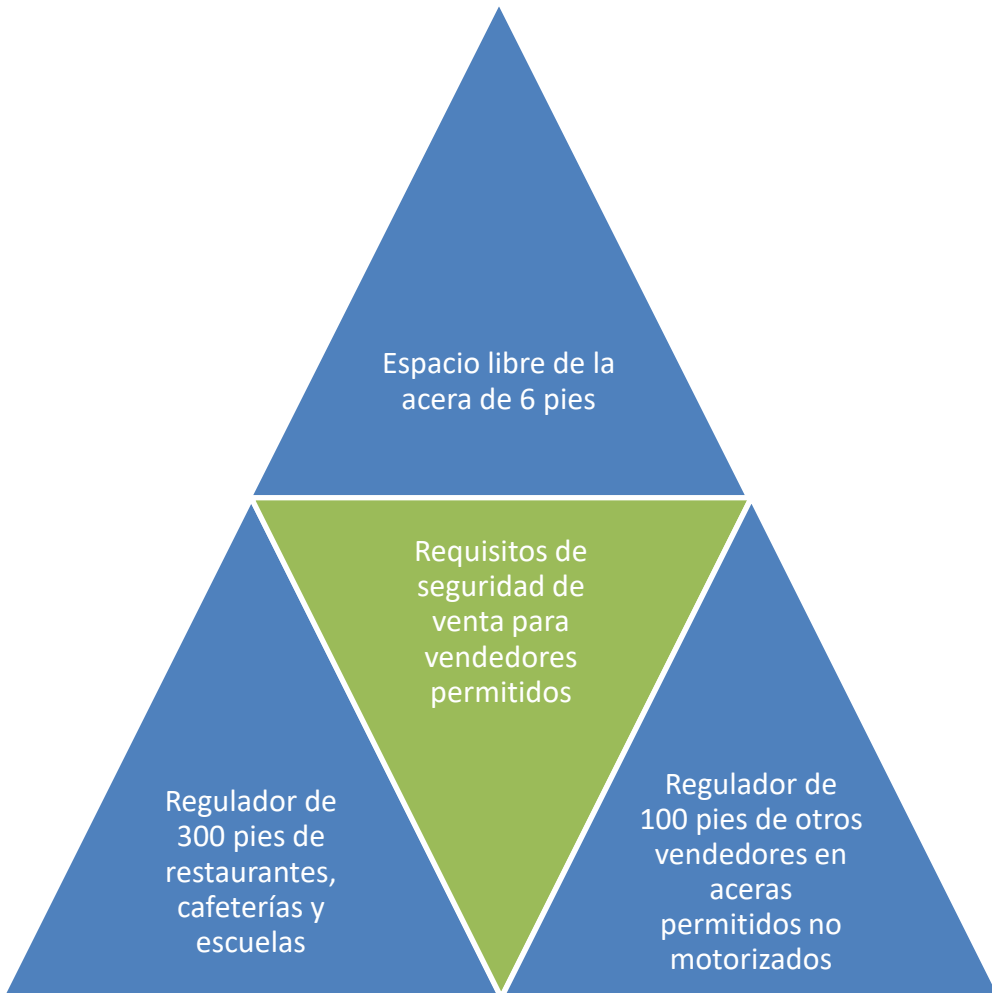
Espacio libre de la acera de 6 pies

Requisitos de seguridad de venta para vendedores permitidos

Regulador de 300 pies de restaurantes, cafeterías y escuelas

Regulador de 100 pies de otros vendedores en aceras permitidos no motorizados